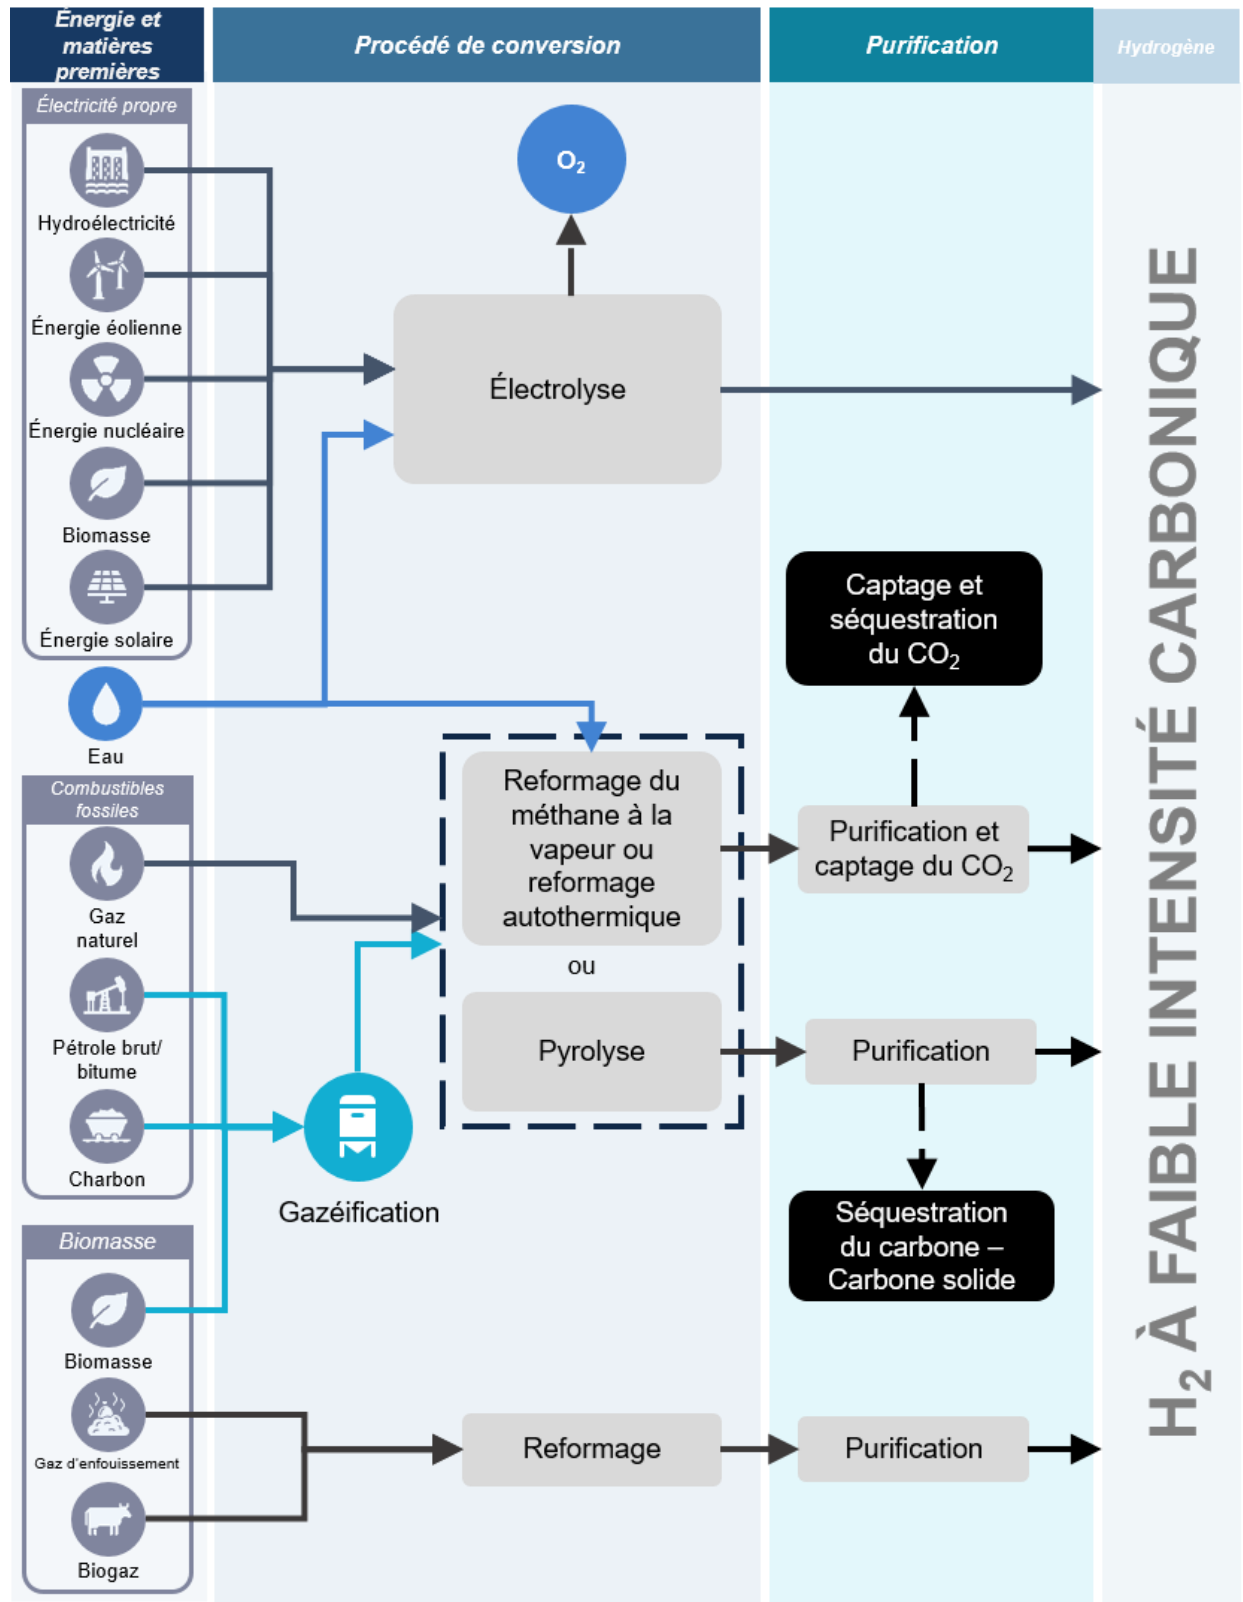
Énergie et matières premières

Procédé de conversion

Purification

Hydrogène

Électricité propre

Hydroélectricité

Énergie éolienne

Énergie nucléaire

Biomasse

Énergie solaire

Eau

Combustibles fossiles

Gaz naturel

Pétrole brut/ bitume

Charbon

Biomasse

Biomasse

Gaz d'enfouissement

Biogaz

$O_2$

Électrolyse

Captage et séquestration du $CO_2$

Reformage du méthane à la vapeur ou reformage autothermique

Purification et captage du $CO_2$

ou

Pyrolyse

Purification

Gazéification

Séquestration du carbone – Carbone solide

Reformage

Purification

$H_2$ À FAIBLE INTENSITÉ CARBONIQUE